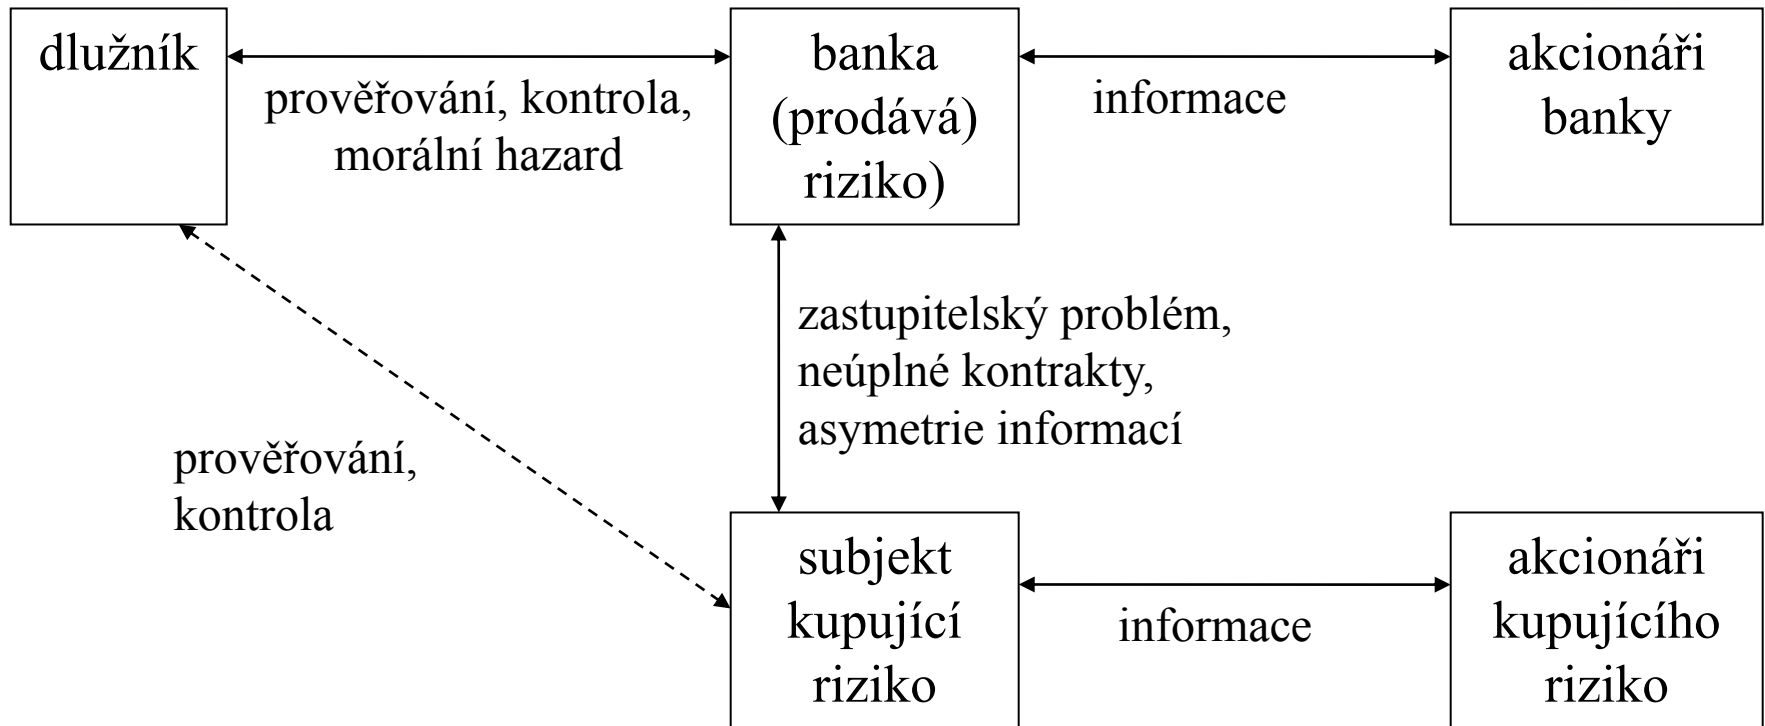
dlužník

prověřování, kontrola, morální hazard

banka (prodává) riziko)

informace

akcionáři banky

zastupitelský problém, neúplné kontrakty, asymetrie informací

prověřování, kontrola

subjekt kupující riziko

informace

akcionáři kupujícího riziko